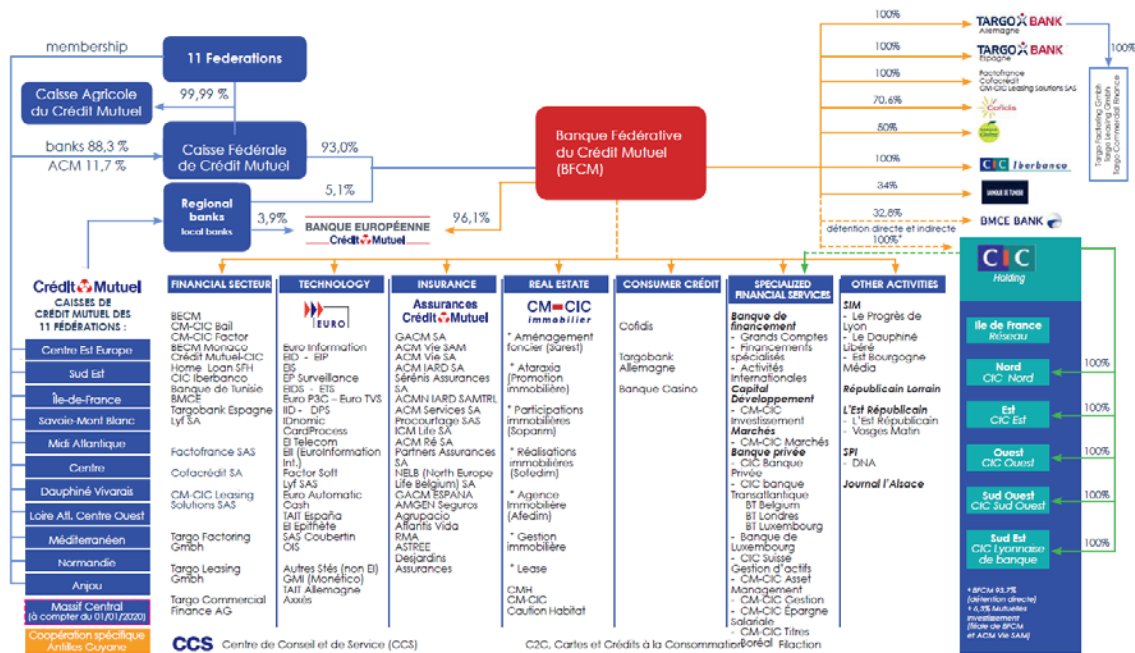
membership

11 Federations

Caisse Agricole du Crédit Mutuel

99,99 %

banks 88,3 %
ACM 11,7 %

Caisse Fédérale de Crédit Mutuel

93,0%

5,1%

Regional banks
local banks

3,9%

BANQUE EUROPÉENNE Crédit Mutuel

96,1%

Banque Fédérative du Crédit Mutuel (BFCM)

100% TARGO BANK Allemagne
100% TARGO BANK Espagne
100% Factofrance Cofacredit CM-CIC Leasing Solutions SAS
70,6% Cofidis
50%
100% CIC Iberbanco
34% BANQUE DE TUNISIE
32,8% BMCE BANK
détention directe et indirecte 100%*

100%
Targo Factoring GmbH
Targo Leasing GmbH
Targo Commercial Finance

Crédit Mutuel
CAISSES DE CRÉDIT MUTUEL DES 11 FÉDÉRATIONS :

Centre Est Europe
Sud Est
Île-de-France
Savoie-Mont Blanc
Midi Atlantique
Centre
Dauphiné Vivarais
Loire Atl. Centre Ouest
Méditerranéen
Normandie
Anjou
Massif Central (à compter du 01/01/2020)
Coopération spécifique Antilles Guyane

FINANCIAL SECTEUR
BECM
CM-CIC Bail
CM-CIC Factor
BECM Monaco
Crédit Mutuel-CIC Home Loan SFH
CIC Iberbanco
Banque de Tunisie
BMCE
Targobank Espagne
Lyf SA

Factofrance SAS

Cofacrédit SA

CM-CIC Leasing Solutions SAS

Targo Factoring Gmbh

Targo Leasing Gmbh

Targo Commercial Finance AG

TECHNOLOGY
EURO
Euro Information
EID - EIP
EIS
EP Surveillance
EIDS - ETS
Euro P3C – Euro TVS
IID - DPS
IDnomic
CardProcess
EI Telecom
EII (EuroInformation Int.)
Factor Soft
Lyf SAS
Euro Automatic Cash
TAIT España
El Epithète
SAS Coubertin
OIS

Autres Stés (non EI)
GMI (Monético)
TAIT Allemagne
Axxès

INSURANCE
Assurances Crédit Mutuel
GACM SA
ACM Vie SAM
ACM Vie SA
ACM IARD SA
Sérénis Assurances SA
ACMN IARD SAMTRL
ACM Services SA
Procourtage SAS
ICM Life SA
ACM Ré SA
Partners Assurances SA
NELB (North Europe Life Belgium) SA
GACM ESPAÑA
AMGEN Seguros
Agrupacio
Atlantis Vida
RMA
ASTREE
Desjardins Assurances

REAL ESTATE
CM-CIC immobilier
* Aménagement foncier (Sarest)
* Ataraxia (Promotion immobilière)
* Participations immobilières (Soparim)
* Réalisations immobilières (Sofedim)
* Agence immobilière (Afedim)
* Gestion immobilière
* Lease
CMH
CM-CIC Caution Habitat

CONSUMER CRÉDIT
Cofidis

Targobank Allemagne

Banque Casino

SPECIALIZED FINANCIAL SERVICES
Banque de financement
- Grands Comptes
- Financements spécialisés
- Activités internationales
Capital Developpement
- CM-CIC Investissement
Marchés
- CM-CIC Marchés
Banque privée
- CIC Banque Privée
- CIC banque Transatlantique
BT Belgium
BT Londres
BT Luxembourg
- Banque de Luxembourg
- CIC Suisse
Gestion d'actifs
- CM-CIC Asset Management
- CM-CIC Gestion
- CM-CIC Épargne Salariale
- CM-CIC Titres
Boréal Fiaction

OTHER ACTIVITIES
SIM
- Le Progrès de Lyon
- Le Dauphiné Libéré
- Est Bourgogne Média
Républicain Lorrain
L'Est Républicain
- L'Est Républicain
- Vosges Matin
SPI
- DNA
Journal l'Alsace

CIC Holding
Ile de France Réseau
Nord CIC Nord 100%
Est CIC Est 100%
Ouest CIC Ouest 100%
Sud Ouest CIC Sud Ouest 100%
Sud Est CIC Lyonnaise de banque 100%

* BFCM 93,7% (détention directe) + 6,3% Mutuelles Investissement (filiale de BFCM et ACM Vie SAM)

CCS Centre de Conseil et de Service (CCS)
C2C, Cartes et Crédits à la Consommation